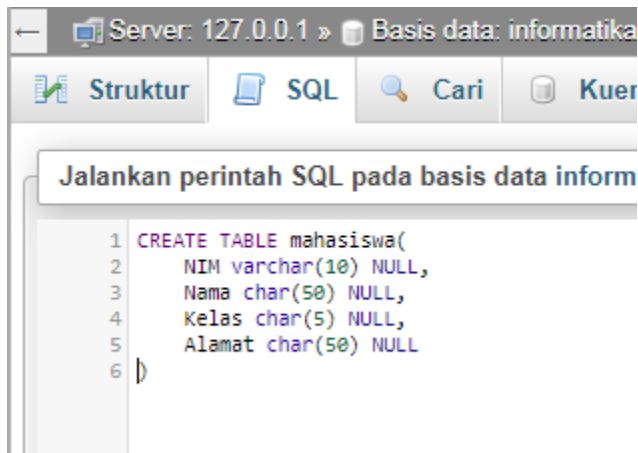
← Server: 127.0.0.1 » Basis data: informatika

Struktur SQL Cari Kuer

Jalankan perintah SQL pada basis data inform

1 CREATE TABLE mahasiswa(
2 NIM varchar(10) NULL,
3 Nama char(50) NULL,
4 Kelas char(5) NULL,
5 Alamat char(50) NULL
6 )